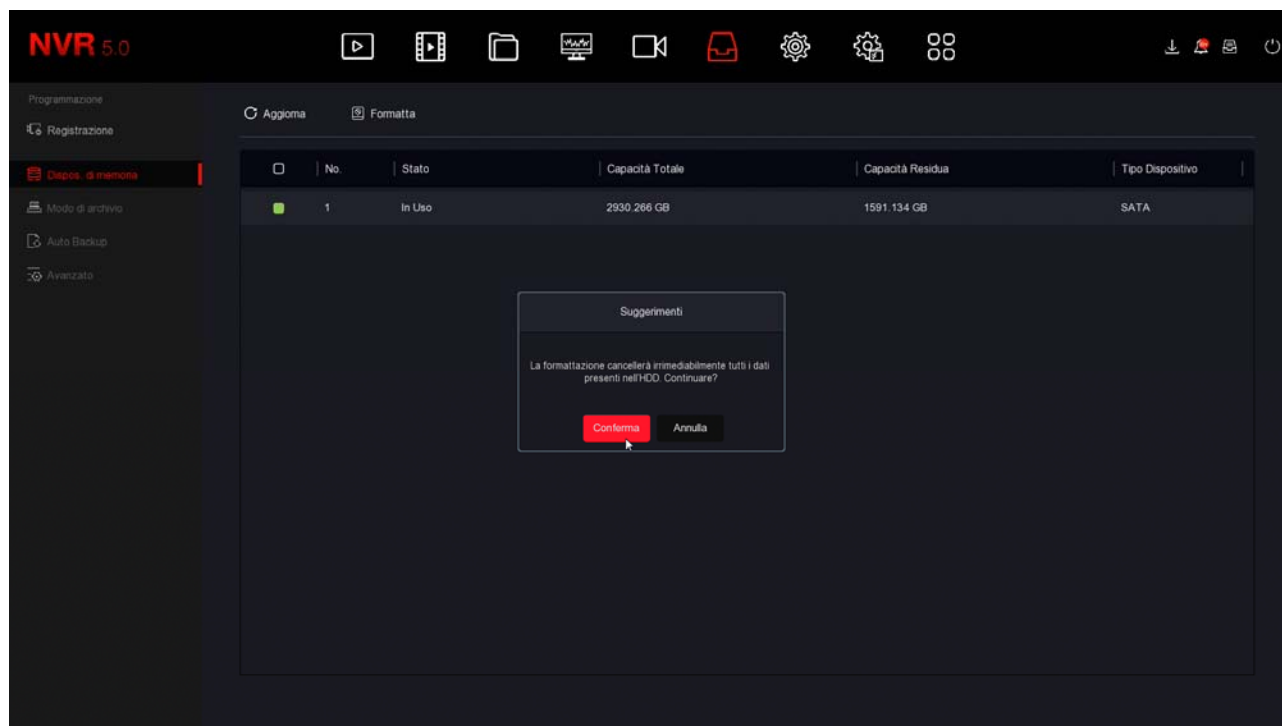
NVR 5.0

Programmazione
Registrazione

Dispos. di memoria
Modo di archivio
Auto Backup
Avanzato

Aggiorna Formatta

| | No. | Stato | Capacità Totale | Capacità Residua | Tipo Dispositivo |
|---|---|---|---|---|---|
| | 1 | In Uso | 2930.266 GB | 1591.134 GB | SATA |

Suggerimenti

La formattazione cancellerà irrimediabilmente tutti i dati presenti nell'HDD. Continuare?

Conferma Annulla